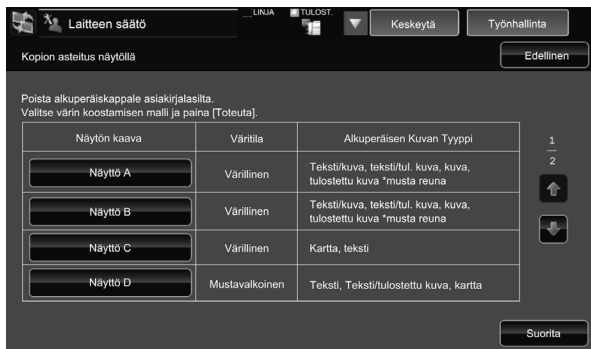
Laitteen säätö

LINJA

TULOST.

Keskeytä

Työnhallinta

Kopion asetus näytöllä

Edellinen

Poista alkuperäiskappale asiakirjalasilta.
Valitse värin koostamisen malli ja paina [Toteuta].

| Näytön kaava | Väritila | Alkuperäisen Kuvan Tyyppi |
|---|---|---|
| Näyttö A | Värillinen | Teksti/kuva, teksti/tul. kuva, kuva, tulostettu kuva *musta reuna |
| Näyttö B | Värillinen | Teksti/kuva, teksti/tul. kuva, kuva, tulostettu kuva *musta reuna |
| Näyttö C | Värillinen | Kartta, teksti |
| Näyttö D | Mustavalkoinen | Teksti, Teksti/tulostettu kuva, kartta |

$\frac{1}{2}$

Suorita